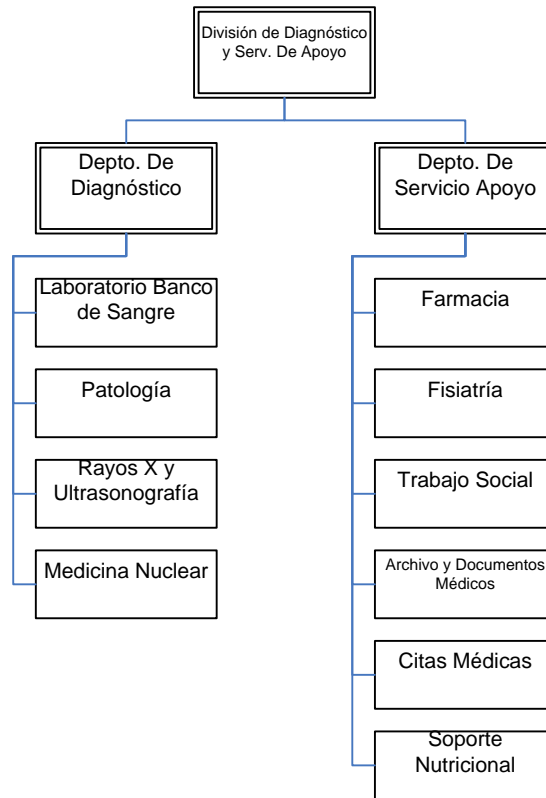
División de Diagnóstico y Serv. De Apoyo

Depto. De Diagnóstico

Laboratorio Banco de Sangre

Patología

Rayos X y Ultrasonografía

Medicina Nuclear

Depto. De Servicio Apoyo

Farmacia

Fisiatría

Trabajo Social

Archivo y Documentos Médicos

Citas Médicas

Soporte Nutricional